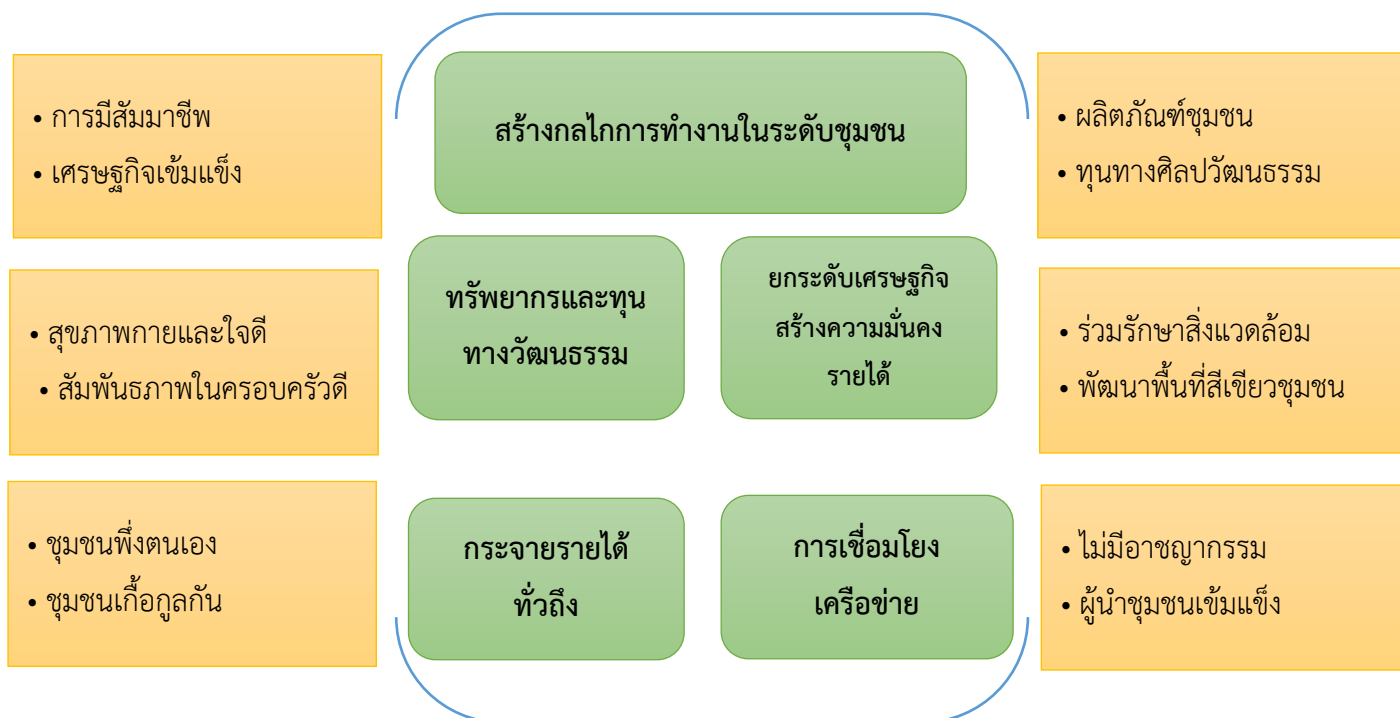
• การมีสัมมาชีพ
• เศรษฐกิจเข้มแข็ง

สร้างกลไกการทำงานในระดับชุมชน

• ผลิตภัณฑ์ชุมชน
• ทุนทางศิลปวัฒนธรรม

• สุขภาพกายและใจดี
• สัมพันธภาพในครอบครัวดี

ทรัพยากรและทุนทางวัฒนธรรม

ยกระดับเศรษฐกิจ สร้างความมั่นคง รายได้

• ร่วมรักษาสิ่งแวดล้อม
• พัฒนาพื้นที่สีเขียวชุมชน

• ชุมชนพึ่งตนเอง
• ชุมชนเกื้อกูลกัน

กระจายรายได้ทั่วถึง

การเชื่อมโยงเครือข่าย

• ไม่มีอาชญากรรม
• ผู้นำชุมชนเข้มแข็ง